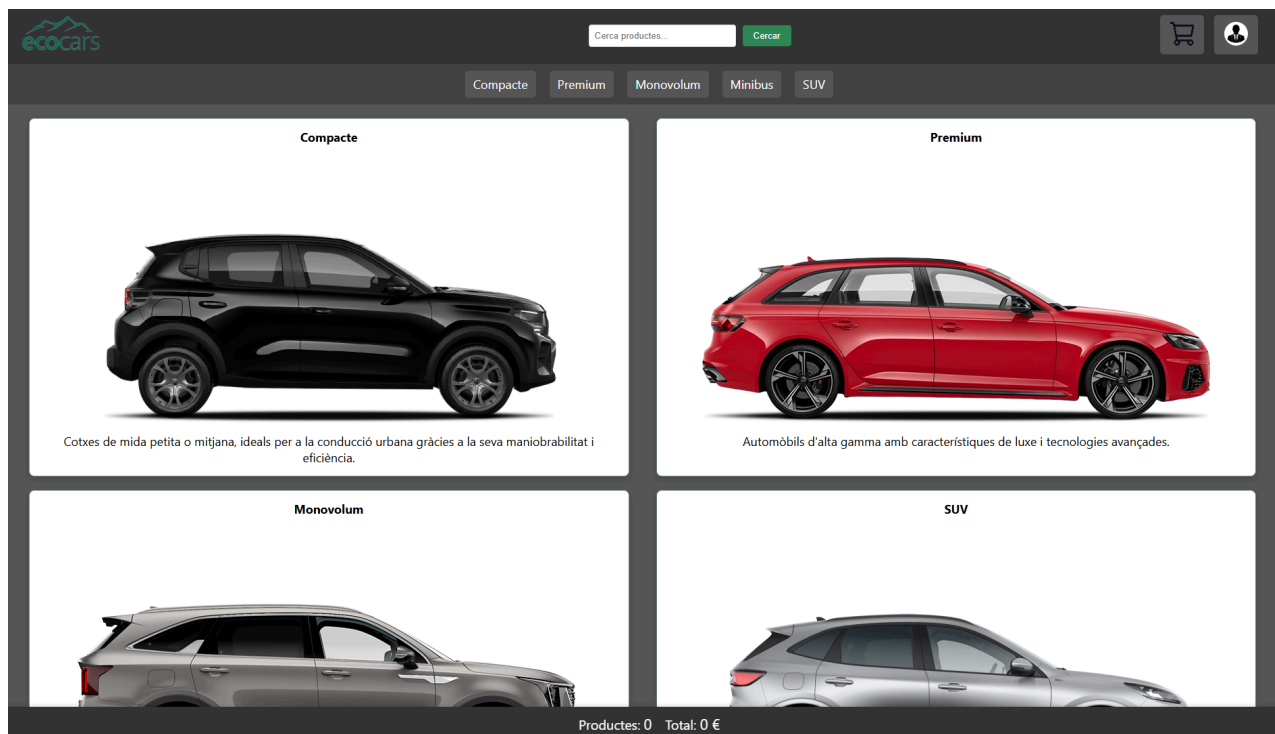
ecocars

Cerca productes...

Cercar

Compacte Premium Monovolum Minibus SUV

Compacte

Cotxes de mida petita o mitjana, ideals per a la conducció urbana gràcies a la seva maniobrabilitat i eficiència.

Premium

Automòbils d'alta gamma amb característiques de luxe i tecnologies avançades.

Monovolum

SUV

Productes: 0 Total: 0 €